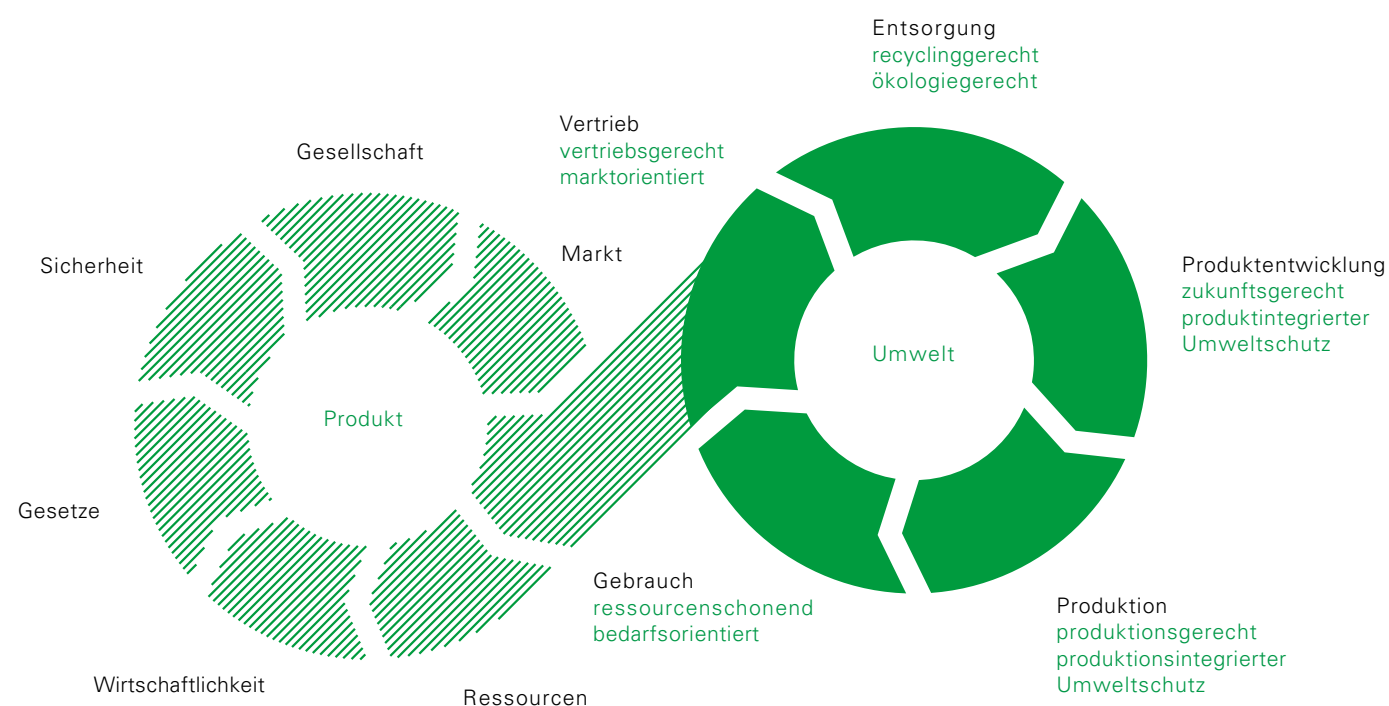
Entsorgung
recyclinggerecht
ökologiegerecht

Vertrieb
vertriebsgerecht
marktorientiert

Gesellschaft

Markt

Sicherheit

Produktentwicklung
zukunftsgerecht
produktintegrierter
Umweltschutz

Umwelt

Produkt

Gesetze

Gebrauch
ressourcenschonend
bedarfsorientiert

Produktion
produktionsgerecht
produktionsintegrierter
Umweltschutz

Wirtschaftlichkeit

Ressourcen